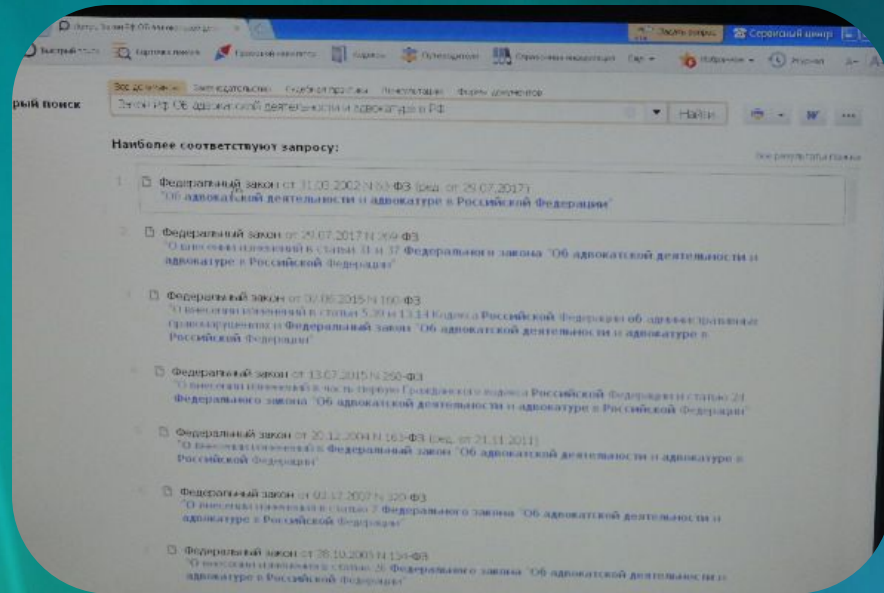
Закон РФ Об адвокатской д...

Быстрый поиск   Карточка поиска   Правовой навигатор   Кодексы   Путеводители   Справочная информация   Ещё

Задать вопрос   Сервисный центр

Избранное   История

рый поиск

Все документы   Законодательство   Судебная практика   Консультации   Формы документов

Закон РФ Об адвокатской деятельности и адвокатуре в РФ

Найти

Наиболее соответствуют запросу:

Все результаты поиска

1. Федеральный закон от 31.05.2002 N 63-ФЗ (ред. от 29.07.2017) "Об адвокатской деятельности и адвокатуре в Российской Федерации"

2. Федеральный закон от 29.07.2017 N 269-ФЗ "О внесении изменений в статьи 31 и 37 Федерального закона "Об адвокатской деятельности и адвокатуре в Российской Федерации"

Федеральный закон от 02.05.2015 N 160-ФЗ "О внесении изменений в статьи 5.39 и 13.14 Кодекса Российской Федерации об административных правонарушениях и Федеральный закон "Об адвокатской деятельности и адвокатуре в Российской Федерации"

Федеральный закон от 13.07.2015 N 260-ФЗ "О внесении изменений в часть первую Гражданского кодекса Российской Федерации и статью 21 Федерального закона "Об адвокатской деятельности и адвокатуре в Российской Федерации"

Федеральный закон от 20.12.2004 N 163-ФЗ (ред. от 21.11.2011) "О внесении изменений в Федеральный закон "Об адвокатской деятельности и адвокатуре в Российской Федерации"

Федеральный закон от 03.12.2007 N 320-ФЗ "О внесении изменения в статью 7 Федерального закона "Об адвокатской деятельности и адвокатуре в Российской Федерации"

Федеральный закон от 28.10.2003 N 134-ФЗ "О внесении изменения в статью 26 Федерального закона "Об адвокатской деятельности и адвокатуре в Российской Федерации"